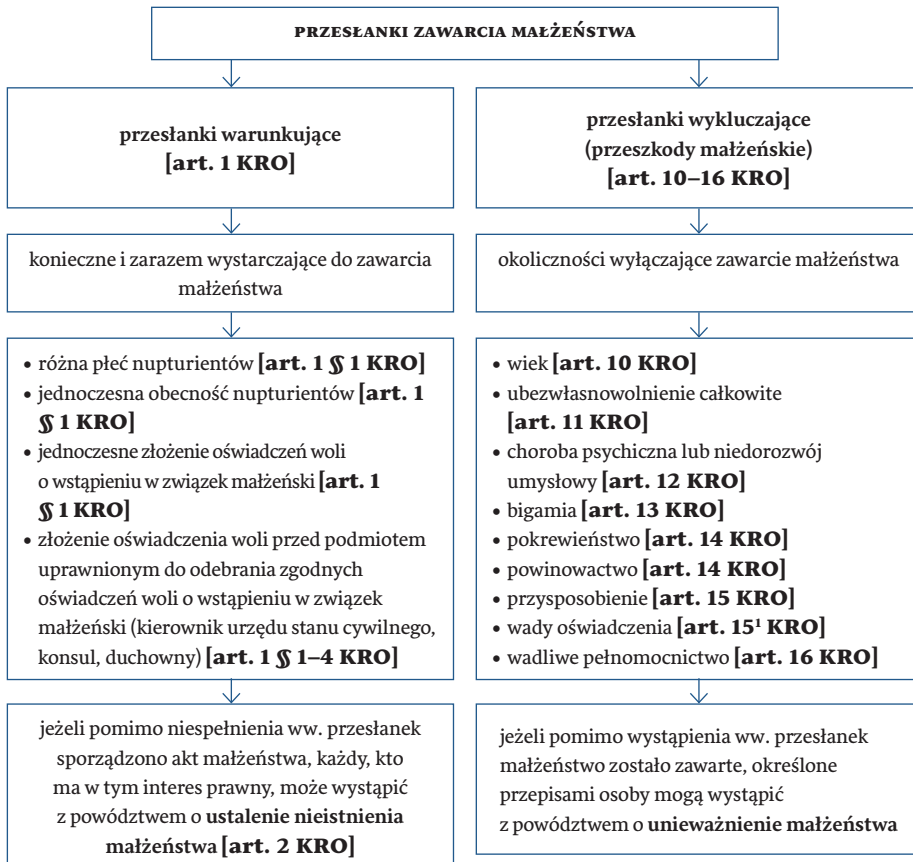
PRZESŁANKI ZAWARCIA MAŁŻEŃSTWA

przesłanki warunkujące [art. 1 KRO]

konieczne i zarazem wystarczające do zawarcia małżeństwa

- różna płeć nupturientów [art. 1 § 1 KRO]
- jednoczesna obecność nupturientów [art. 1 § 1 KRO]
- jednoczesne złożenie oświadczeń woli o wstąpieniu w związek małżeński [art. 1 § 1 KRO]
- złożenie oświadczenia woli przed podmiotem uprawnionym do odebrania zgodnych oświadczeń woli o wstąpieniu w związek małżeński (kierownik urzędu stanu cywilnego, konsul, duchowny) [art. 1 § 1–4 KRO]

jeżeli pomimo niespełnienia ww. przesłanek sporządzono akt małżeństwa, każdy, kto ma w tym interes prawny, może wystąpić z powództwem o ustalenie nieistnienia małżeństwa [art. 2 KRO]

przesłanki wykluczające (przeszkody małżeńskie) [art. 10–16 KRO]

okoliczności wyłączające zawarcie małżeństwa

- wiek [art. 10 KRO]
- ubezwłasnowolnienie całkowite [art. 11 KRO]
- choroba psychiczna lub niedorozwój umysłowy [art. 12 KRO]
- bigamia [art. 13 KRO]
- pokrewieństwo [art. 14 KRO]
- powinowactwo [art. 14 KRO]
- przysposobienie [art. 15 KRO]
- wady oświadczenia [art. $15^1$ KRO]
- wadliwe pełnomocnictwo [art. 16 KRO]

jeżeli pomimo wystąpienia ww. przesłanek małżeństwo zostało zawarte, określone przepisami osoby mogą wystąpić z powództwem o unieważnienie małżeństwa